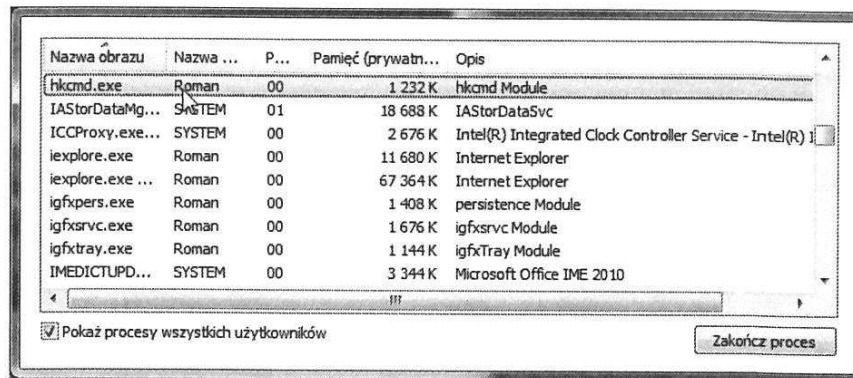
| Nazwa obrazu | Nazwa ... | P... | Pamięć (prywatn... | Opis |
|---|---|---|---|---|
| hkcmd.exe | Roman | 00 | 1 232 K | hkcmd Module |
| IAStorDataMg... | SYSTEM | 01 | 18 688 K | IAStorDataSvc |
| ICCProxy.exe... | SYSTEM | 00 | 2 676 K | Intel(R) Integrated Clock Controller Service - Intel(R) I |
| iexplore.exe | Roman | 00 | 11 680 K | Internet Explorer |
| iexplore.exe ... | Roman | 00 | 67 364 K | Internet Explorer |
| igfxpers.exe | Roman | 00 | 1 408 K | persistence Module |
| igfxsrvc.exe | Roman | 00 | 1 676 K | igfxsrvc Module |
| igfxtray.exe | Roman | 00 | 1 144 K | igfxTray Module |
| IMEDICTUPD... | SYSTEM | 00 | 3 344 K | Microsoft Office IME 2010 |

Pokaż procesy wszystkich użytkowników

Zakończ proces